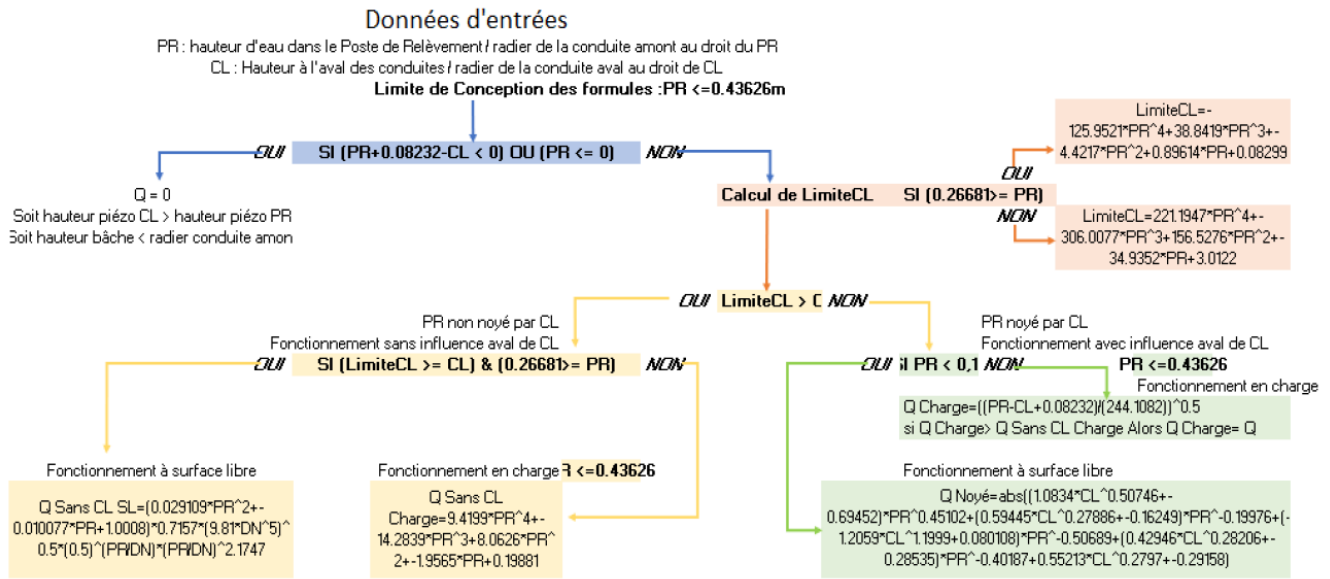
Données d'entrées

PR : hauteur d'eau dans le Poste de Relèvement / radier de la conduite amont au droit du PR
CL : Hauteur à l'aval des conduites / radier de la conduite aval au droit de CL
Limite de Conception des formules :PR <=0.43626m

OUI SI (PR+0.08232-CL < 0) OU (PR <= 0) NON

Q = 0
Soit hauteur piézo CL > hauteur piézo PR
Soit hauteur bâche < radier conduite amon

Calcul de LimiteCL SI (0.26681>= PR)

OUI
LimiteCL=-125.9521*PR^4+38.8419*PR^3+-4.4217*PR^2+0.89614*PR+0.08299

NON
LimiteCL=221.1947*PR^4+-306.0077*PR^3+156.5276*PR^2+-34.9352*PR+3.0122

OUI LimiteCL > C NON

PR non noyé par CL
Fonctionnement sans influence aval de CL
OUI SI (LimiteCL >= CL) & (0.26681>= PR) NON

PR noyé par CL
Fonctionnement avec influence aval de CL
OUI I PR < 0,1 NON
PR <=0.43626
Fonctionnement en charge
Q Charge=((PR-CL+0.08232)/(244.1082))^0.5
si Q Charge> Q Sans CL Charge Alors Q Charge= Q

Fonctionnement à surface libre
Q Sans CL SL=(0.029109*PR^2+-0.010077*PR+1.0008)*0.7157*(9.81*DN^5)^0.5*(0.5)^(PR/DN)*(PR/DN)^2.1747

Fonctionnement en charge R <=0.43626
Q Sans CL Charge=9.4199*PR^4+-14.2839*PR^3+8.0626*PR^2+-1.9565*PR+0.19881

Fonctionnement à surface libre
Q Noyé=abs((1.0834*CL^0.50746+-0.69452)*PR^0.45102+(0.59445*CL^0.27886+-0.16249)*PR^-0.19976+(-1.2059*CL^1.1999+0.080108)*PR^-0.50689+(0.42946*CL^0.28206+-0.28535)*PR^-0.40187+0.55213*CL^0.2797+-0.29158)